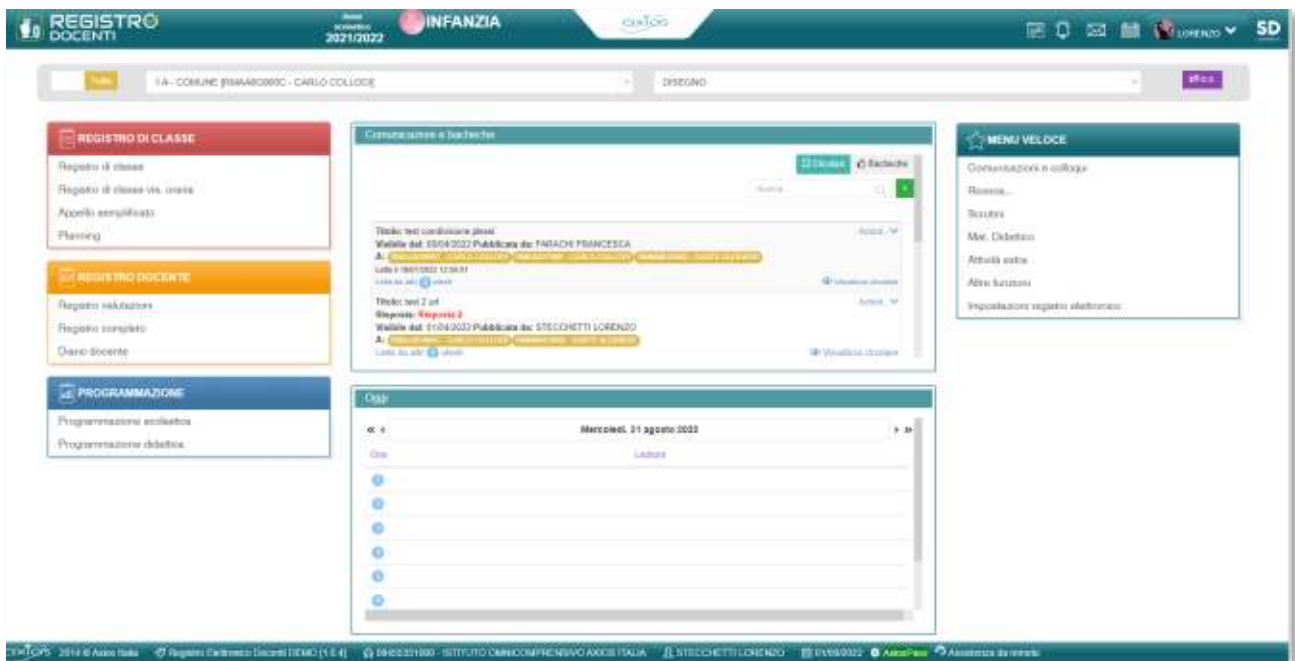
REGISTRO DOCENTI

Anno scolastico 2021/2022

INFANZIA

axios

LORENZO

SD

Tutto

1 A - COMUNE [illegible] - CARLO COLLODI

DISEGNO

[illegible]

REGISTRO DI CLASSE

Registro di classe

Registro di classe vis. orario

Appello semplificato

Planning

REGISTRO DOCENTE

Registro valutazioni

Registro completo

Diario docente

PROGRAMMAZIONE

Programmazione scolastica

Programmazione didattica

Comunicazioni e bacheche

Circolari

Bacheche

Ricerca

Titolo: test condivisione plessi

Azioni

Visibile dal: 05/04/2022 Pubblicata da: FARACHI FRANCESCA

A: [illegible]

Letta il 19/07/2022 12:58:51

Lista da altri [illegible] utenti

Visualizza circolare

Titolo: test 2 url

Azioni

Risposta: Risposta 2

Visibile dal: 01/04/2022 Pubblicata da: STECCHETTI LORENZO

A: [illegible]

Lista da altri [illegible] utenti

Visualizza circolare

Oggi

Mercoledì, 31 agosto 2022

Ora

Lezioni

MENU VELOCE

Comunicazioni e colloqui

Ricerca...

Scrutini

Mat. Didattico

Attività extra

Altre funzioni

Impostazioni registro elettronico

axios 2014 © Axios Italia   Registro Elettronico Docenti DEMO [1.0.4]   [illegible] - ISTITUTO OMNICOMPRENSIVO AXIOS ITALIA   STECCHETTI LORENZO   01/09/2022   AxiosPass   Assistenza da remoto